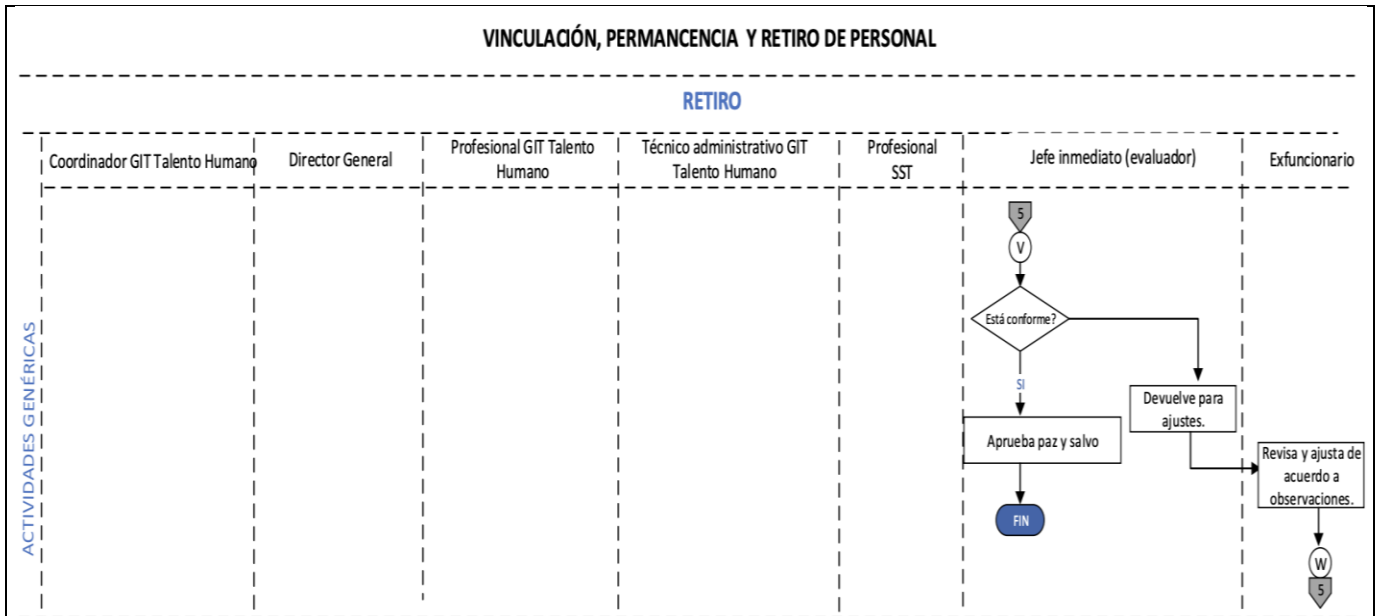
VINCULACIÓN, PERMANCENCIA Y RETIRO DE PERSONAL

RETIRO

| Coordinador GIT Talento Humano | Director General | Profesional GIT Talento Humano | Técnico administrativo GIT Talento Humano | Profesional SST | Jefe inmediato (evaluador) | Exfuncionario |
|---|---|---|---|---|---|---|

ACTIVIDADES GENÉRICAS

5

V

Está conforme?

SI

Aprueba paz y salvo

FIN

Devuelve para ajustes.

Revisa y ajusta de acuerdo a observaciones.

W

5